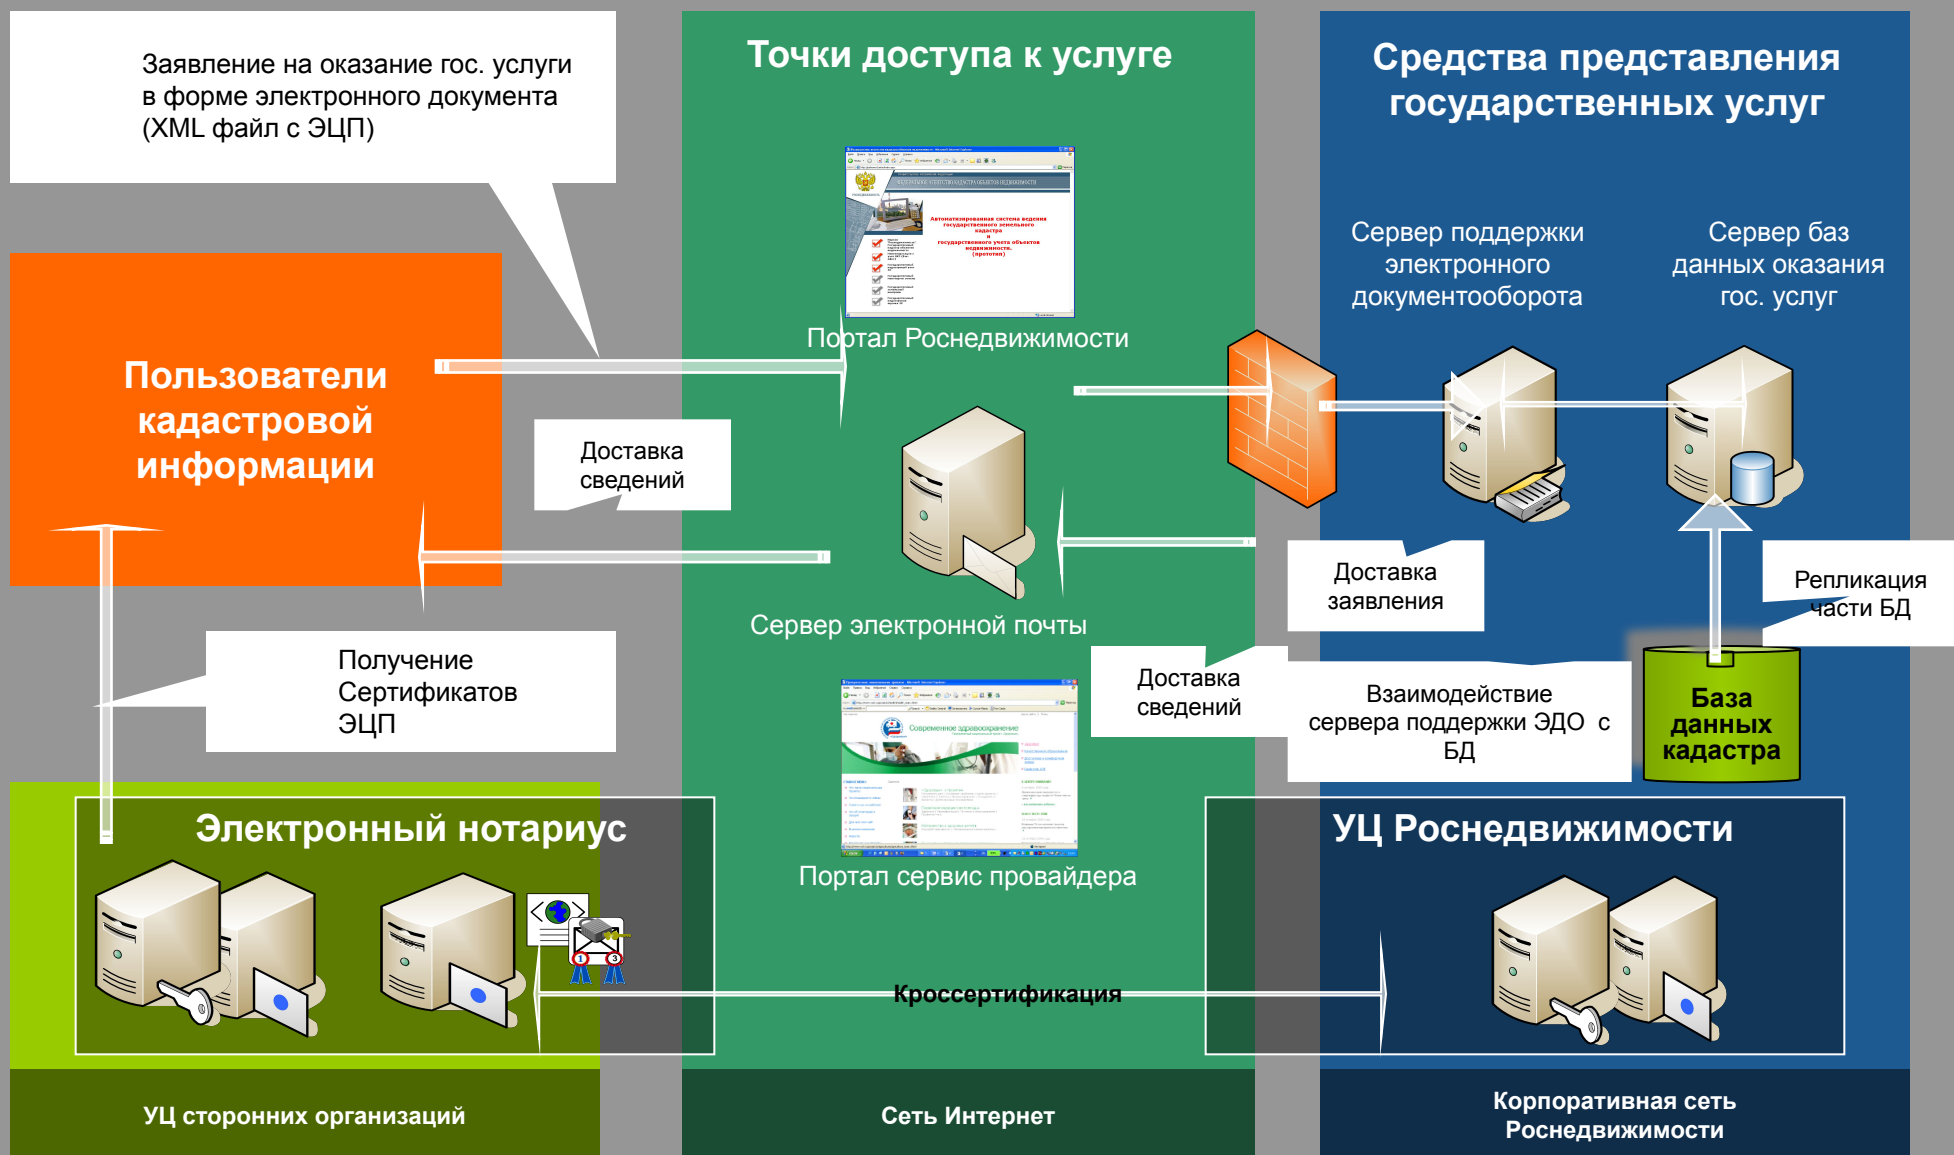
Заявление на оказание гос. услуги в форме электронного документа (XML файл с ЭЦП)

Точки доступа к услуге

Средства представления государственных услуг

Сервер поддержки электронного документооборота

Сервер баз данных оказания гос. услуг

Пользователи кадастровой информации

Автоматизированная система ведения государственного земельного кадастра и государственного учета объектов недвижимости. (прототип)

Портал Роснедвижимости

Доставка сведений

Сервер электронной почты

Доставка заявления

Репликация части БД

Получение Сертификатов ЭЦП

Доставка сведений

Взаимодействие сервера поддержки ЭДО с БД

База данных кадастра

Современное здравоохранение

Портал сервис провайдера

Электронный нотариус

УЦ Роснедвижимости

Кроссертификация

УЦ сторонних организаций

Сеть Интернет

Корпоративная сеть Роснедвижимости